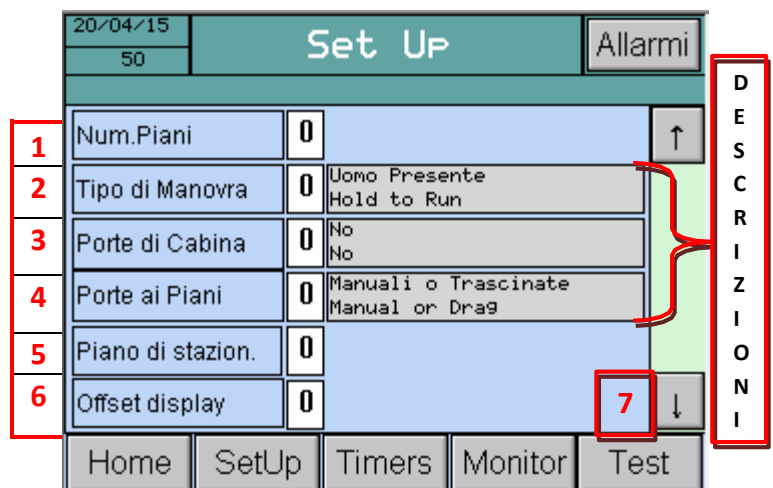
20/04/15
50

Set Up

Allarmi

1 Num.Piani 0
2 Tipo di Manovra 0 Uomo Presente Hold to Run
3 Porte di Cabina 0 No No
4 Porte ai Piani 0 Manuali o Trascinate Manual or Drag
5 Piano di stazion. 0
6 Offset display 0

↑
↓
7

DESCRIZIONI

Home SetUp Timers Monitor Test